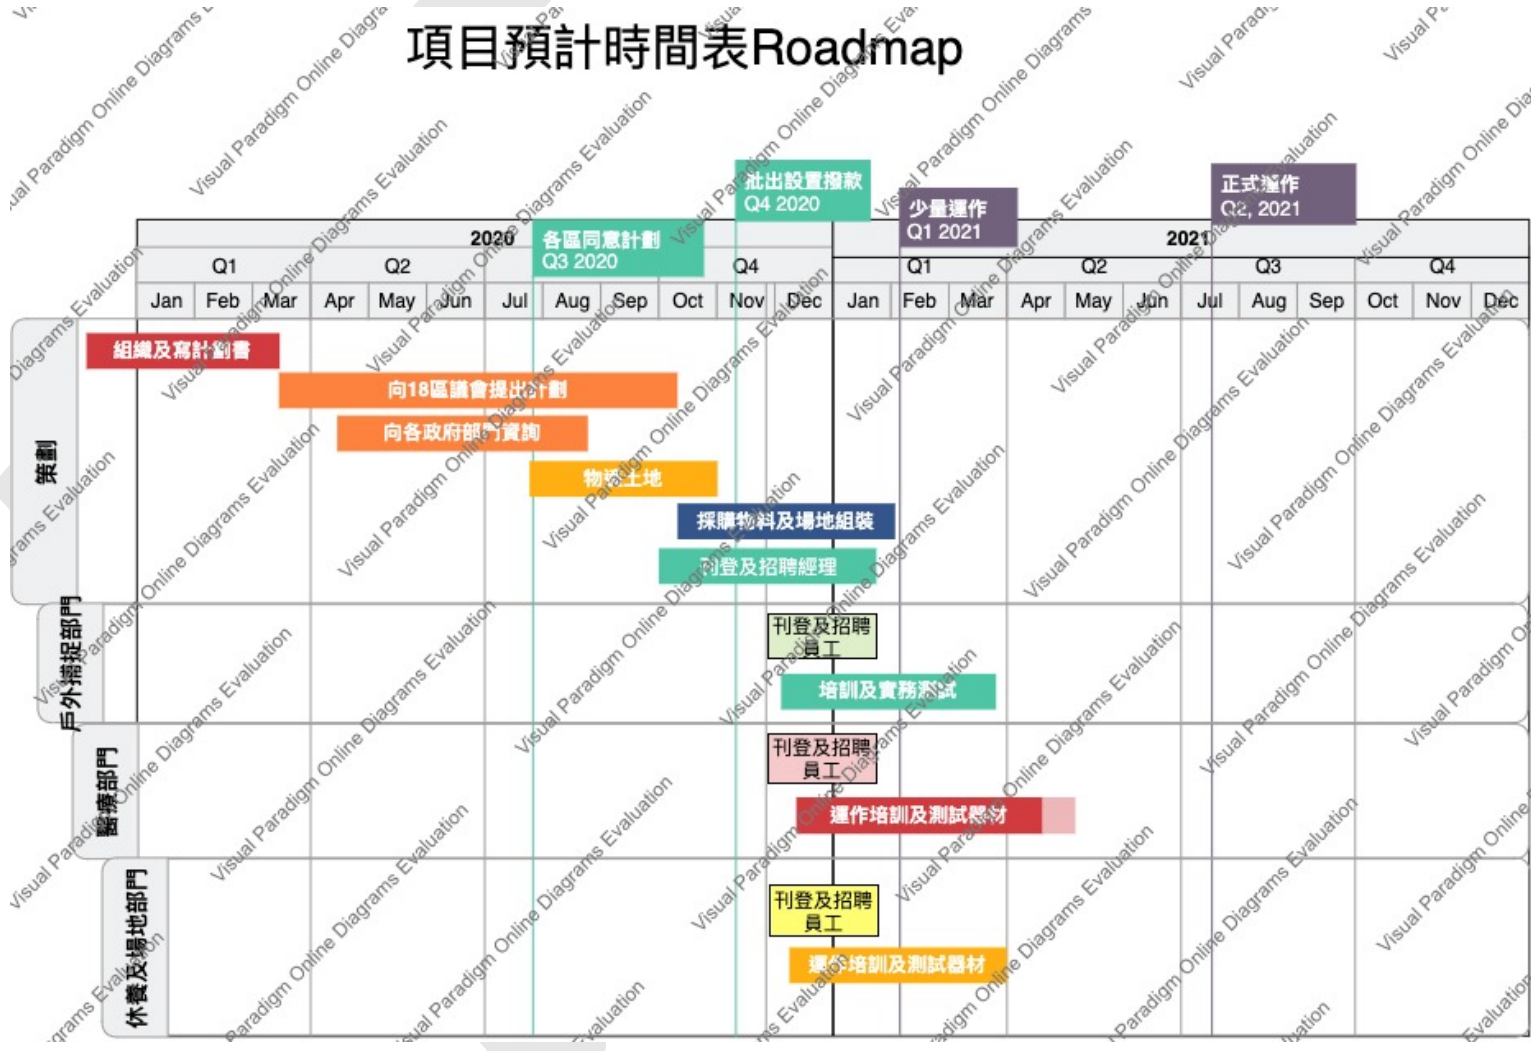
項目預計時間表Roadmap

批出設置撥款
Q4 2020

少量運作
Q1 2021

正式運作
Q2, 2021

各區同意計劃
Q3 2020

2020

2021

| Q1 | | | Q2 | | | Q3 | | | Q4 | | | Q1 | | | Q2 | | | Q3 | | | Q4 | | |
|---|---|---|---|---|---|---|---|---|---|---|---|---|---|---|---|---|---|---|---|---|---|---|---|
| Jan | Feb | Mar | Apr | May | Jun | Jul | Aug | Sep | Oct | Nov | Dec | Jan | Feb | Mar | Apr | May | Jun | Jul | Aug | Sep | Oct | Nov | Dec |

策劃

組織及寫計劃書

向18區議會提出計劃

向各政府部門資詢

物色土地

採購物料及場地組裝

刊登及招聘經理

戶外捕捉部門

刊登及招聘員工

培訓及實務測試

醫療部門

刊登及招聘員工

運作培訓及測試器材

休養及場地部門

刊登及招聘員工

運作培訓及測試器材

Visual Paradigm Online Diagrams Evaluation